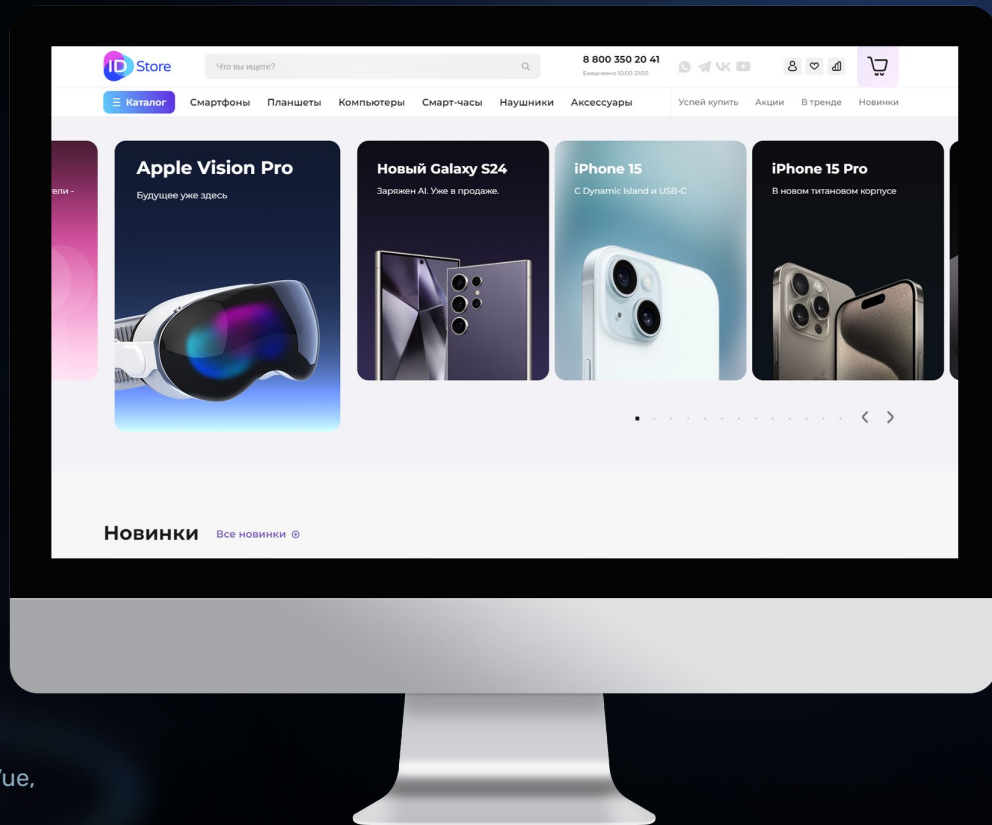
ID Store
Что вы ищете?
8 800 350 20 41
Ежедневно 10:00-21:00
Каталог Смартфоны Планшеты Компьютеры Смарт-часы Наушники Аксессуары
Успей купить Акции В тренде Новинки

ели -

Apple Vision Pro
Будущее уже здесь

Новый Galaxy S24
Заряжен AI. Уже в продаже.

iPhone 15
С Dynamic Island и USB-C

iPhone 15 Pro
В новом титановом корпусе

Новинки Все новинки

/ue,